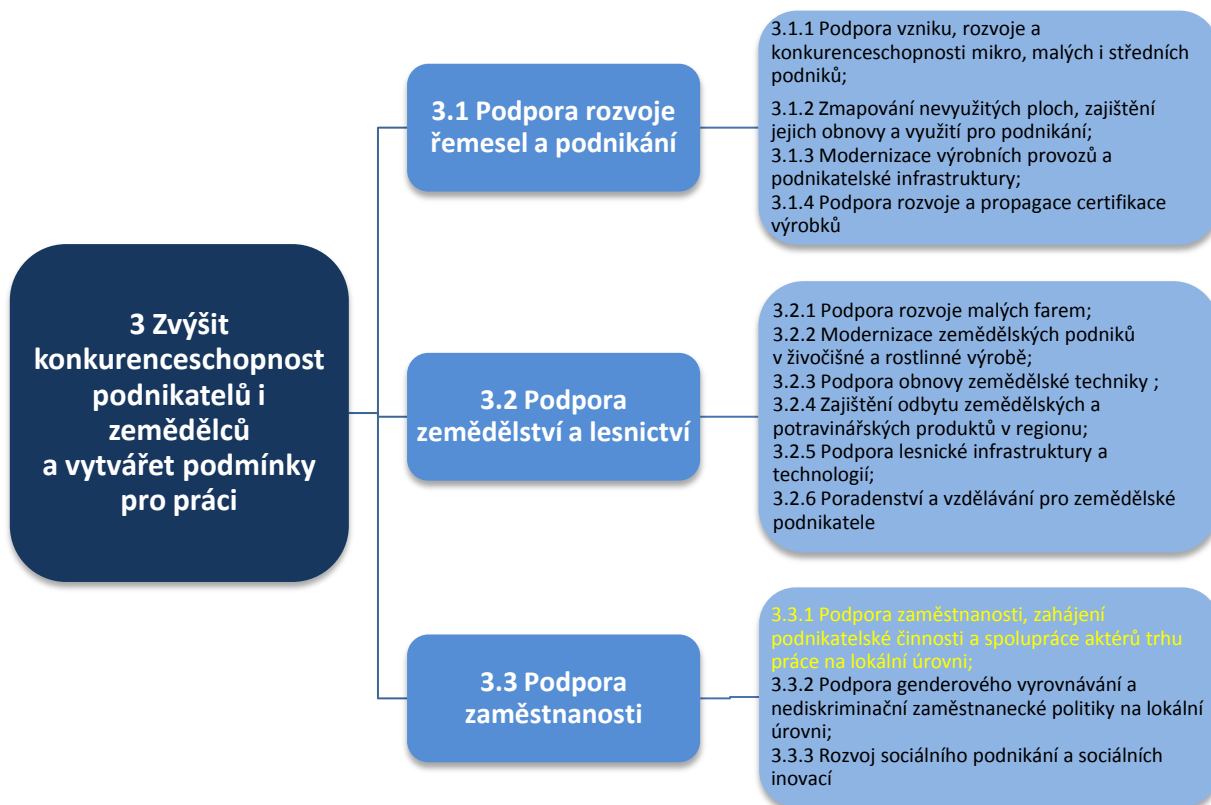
3 Zvýšit konkurenceschopnost podnikatelů i zemědělců a vytvářet podmínky pro práci

3.1 Podpora rozvoje řemesel a podnikání

3.1.1 Podpora vzniku, rozvoje a konkurenceschopnosti mikro, malých i středních podniků;

3.1.2 Zmapování nevyužitých ploch, zajištění jejich obnovy a využití pro podnikání;
3.1.3 Modernizace výrobních provozů a podnikatelské infrastruktury;
3.1.4 Podpora rozvoje a propagace certifikace výrobků

3.2 Podpora zemědělství a lesnictví

3.2.1 Podpora rozvoje malých farem;
3.2.2 Modernizace zemědělských podniků v živočišné a rostlinné výrobě;
3.2.3 Podpora obnovy zemědělské techniky ;
3.2.4 Zajištění odbytu zemědělských a potravinářských produktů v regionu;
3.2.5 Podpora lesnické infrastruktury a technologií;
3.2.6 Poradenství a vzdělávání pro zemědělské podnikatele

3.3 Podpora zaměstnanosti

3.3.1 Podpora zaměstnanosti, zahájení podnikatelské činnosti a spolupráce aktérů trhu práce na lokální úrovni;
3.3.2 Podpora genderového vyrovnávání a nediskriminační zaměstnanecké politiky na lokální úrovni;
3.3.3 Rozvoj sociálního podnikání a sociálních inovací